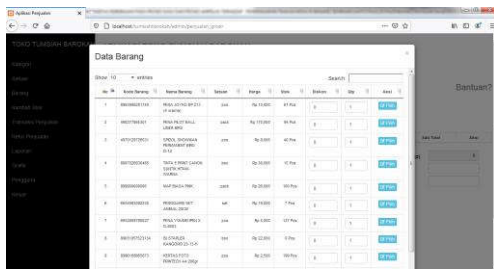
Aplikasi Penjualan

localhost/tumbuhbersih/admin/penjualan/jenuar

TOKO TUMBUH BAROK

Bantuan?

Data Barang

Show 10 entries

Search:

| No | Kode Barang | Nama Barang | Satuan | Harga | Stok | Diskon | Qty | Aksi |
|---|---|---|---|---|---|---|---|---|
| 1 | 8993988051749 | PENA JOYKO RP-213 HI-GRAPHIC | pack | Rp 13.000 | 61 Pcs | 0 | 1 | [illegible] |
| 2 | 0602770850431 | PENA PILOT BALL LINER 0BLI | pack | Rp 115.000 | 65 Pcs | 0 | 1 | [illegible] |
| 3 | 4970129726531 | SPIDOL SNOWMAN PERMANENT 500 0.12 | pack | Rp 3.000 | 40 Pcs | 0 | 1 | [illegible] |
| 4 | 0007025030400 | TINTA PRINT CANON 0.04 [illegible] | pack | Rp 30.000 | 10 Pcs | 0 | 1 | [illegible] |
| 5 | 8993988059846 | MAP BIASA 799K | pack | Rp 20.000 | 100 Pcs | 0 | 1 | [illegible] |
| 6 | 8993988058535 | PENGGARIS BUTTERFLY 30CM | pak | Rp 10.000 | 7 Pcs | 0 | 1 | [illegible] |
| 7 | 8993988058837 | PENA TOKIBO PRO X 0.0001 | pack | Rp 5.000 | 121 Pcs | 0 | 1 | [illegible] |
| 8 | 8993197023134 | BLOTTERS KANGORO 23-10 P | pack | Rp 22.000 | 5 Pcs | 0 | 1 | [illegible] |
| 9 | 8993188889373 | KERTAS FOTO PRINTECH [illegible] | pack | Rp 2.500 | 109 Pcs | 0 | 1 | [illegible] |